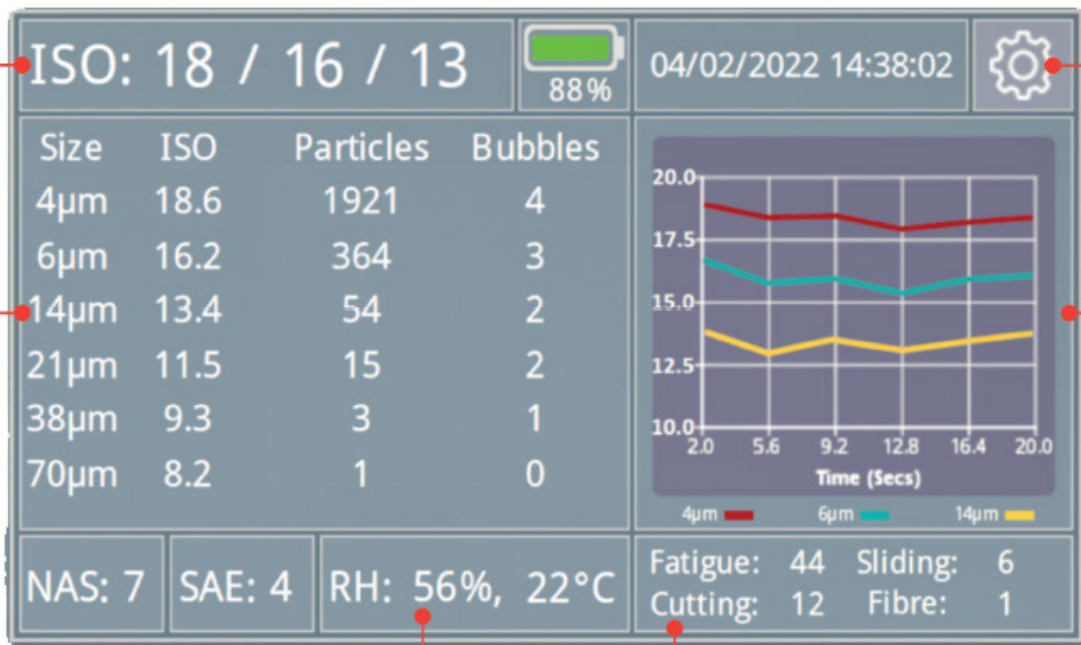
ISO: 18 / 16 / 13

88%

04/02/2022 14:38:02

| Size | ISO | Particles | Bubbles |
|---|---|---|---|
| 4μm | 18.6 | 1921 | 4 |
| 6μm | 16.2 | 364 | 3 |
| 14μm | 13.4 | 54 | 2 |
| 21μm | 11.5 | 15 | 2 |
| 38μm | 9.3 | 3 | 1 |
| 70μm | 8.2 | 1 | 0 |

20.0
17.5
15.0
12.5
10.0
2.0 5.6 9.2 12.8 16.4 20.0
Time (Secs)
4μm 6μm 14μm

NAS: 7

SAE: 4

RH: 56%, 22°C

Fatigue: 44 Sliding: 6
Cutting: 12 Fibre: 1